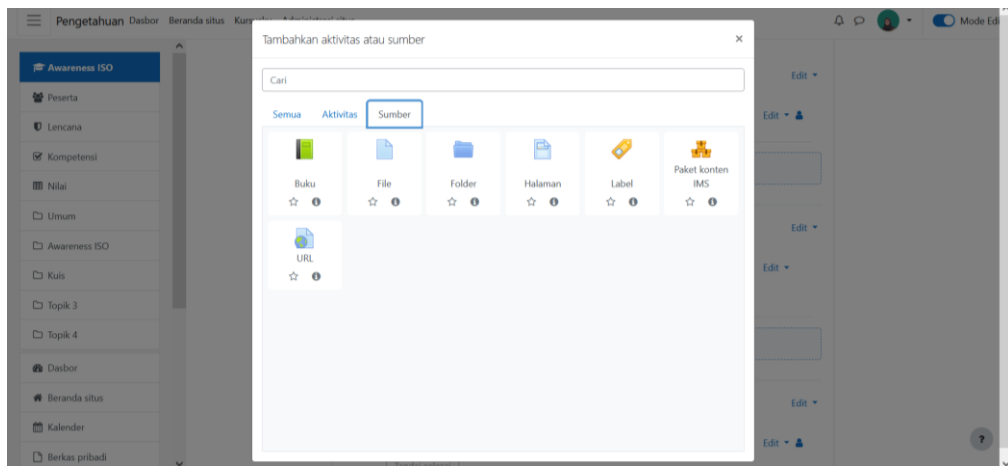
Pengetahuan Dasbor Beranda situs Kur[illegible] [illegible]

Mode Edit

Awareness ISO
Peserta
Lencana
Kompetensi
Nilai
Umum
Awareness ISO
Kuis
Topik 3
Topik 4
Dasbor
Beranda situs
Kalender
Berkas pribadi

Tambahkan aktivitas atau sumber ×

Cari

Semua Aktivitas Sumber

Buku
File
Folder
Halaman
Label
Paket konten IMS
URL

Edit ▾
Edit ▾
Edit ▾
Edit ▾
Edit ▾
Edit ▾

?